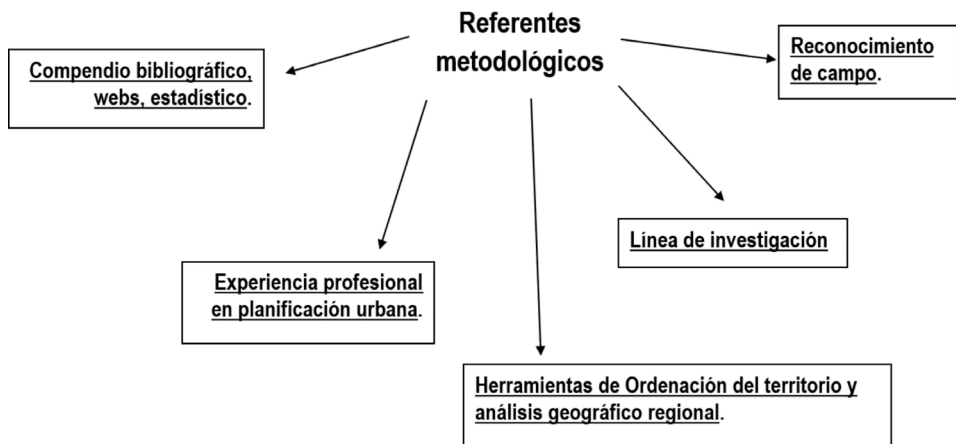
Referentes metodológicos

Compendio bibliográfico, webs, estadístico.

Reconocimiento de campo.

Línea de investigación

Experiencia profesional en planificación urbana.

Herramientas de Ordenación del territorio y análisis geográfico regional.